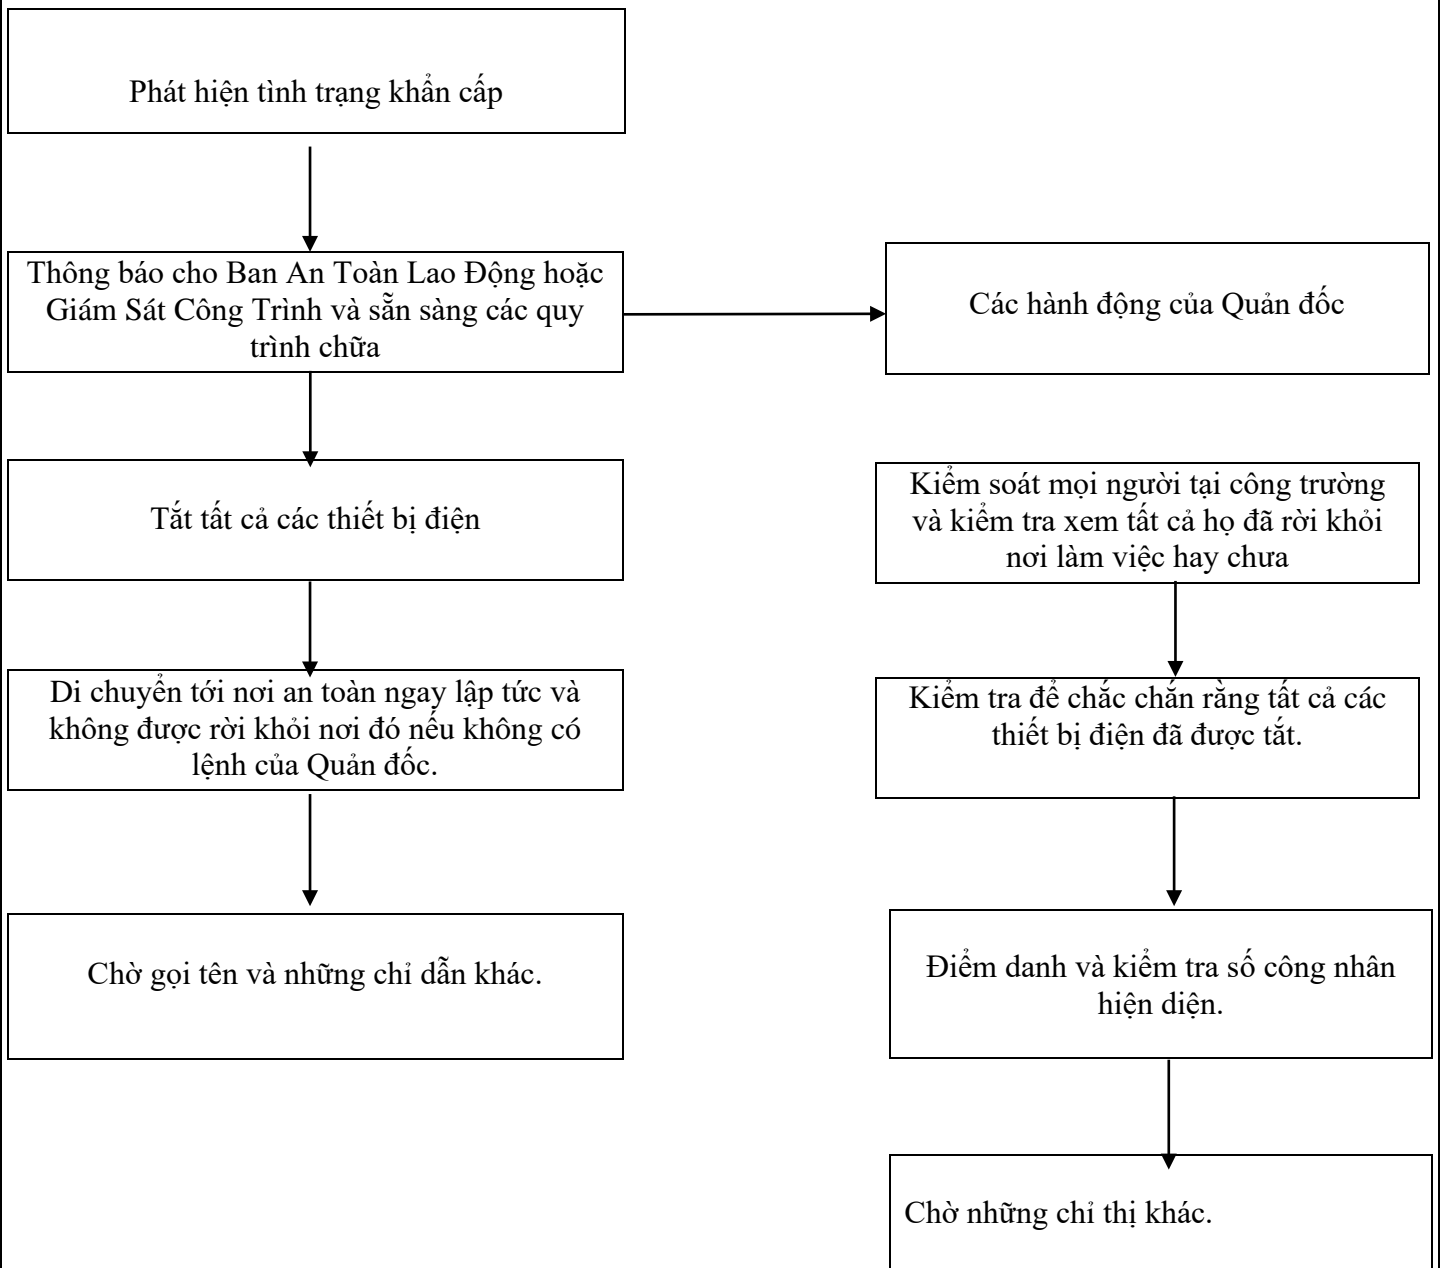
Phát hiện tình trạng khẩn cấp

Thông báo cho Ban An Toàn Lao Động hoặc Giám Sát Công Trình và sẵn sàng các quy trình chữa

Các hành động của Quản đốc

Tắt tất cả các thiết bị điện

Kiểm soát mọi người tại công trường và kiểm tra xem tất cả họ đã rời khỏi nơi làm việc hay chưa

Di chuyển tới nơi an toàn ngay lập tức và không được rời khỏi nơi đó nếu không có lệnh của Quản đốc.

Kiểm tra để chắc chắn rằng tất cả các thiết bị điện đã được tắt.

Chờ gọi tên và những chỉ dẫn khác.

Điểm danh và kiểm tra số công nhân hiện diện.

Chờ những chỉ thị khác.